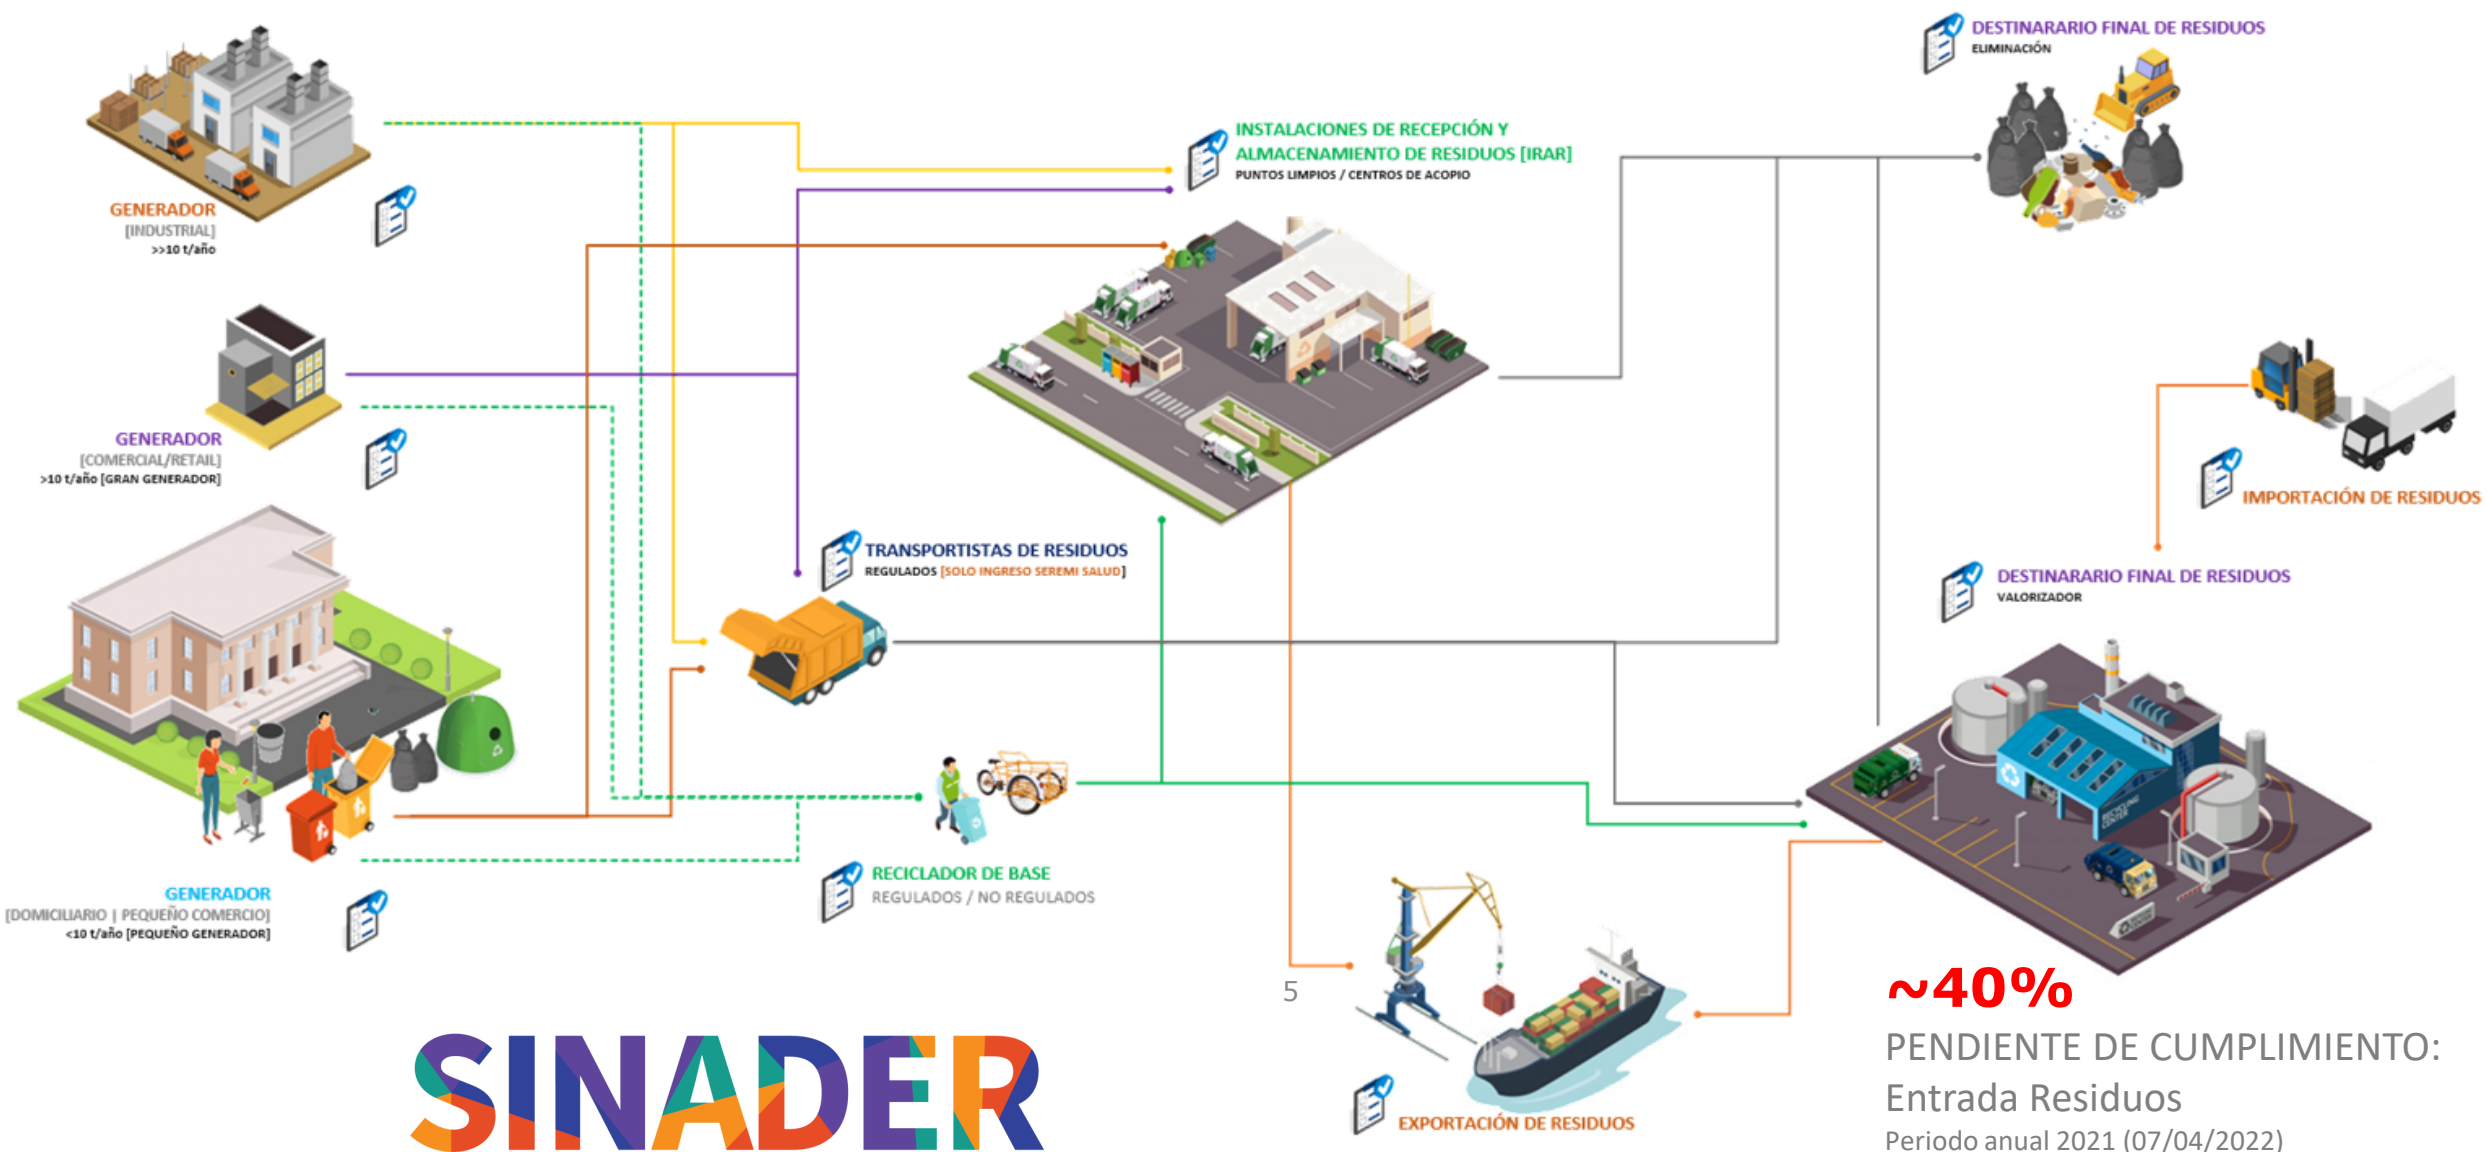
GENERADOR
[INDUSTRIAL]
>>10 t/año

GENERADOR
[COMERCIAL/RETAIL]
>10 t/año [GRAN GENERADOR]

GENERADOR
[DOMICILIARIO | PEQUEÑO COMERCIO]
<10 t/año [PEQUEÑO GENERADOR]

INSTALACIONES DE RECEPCIÓN Y ALMACENAMIENTO DE RESIDUOS [IRAR]
PUNTOS LIMPIOS / CENTROS DE ACOPIO

DESTINARARIO FINAL DE RESIDUOS
ELIMINACIÓN

TRANSPORTISTAS DE RESIDUOS
REGULADOS [SOLO INGRESO SEREMI SALUD]

IMPORTACIÓN DE RESIDUOS

DESTINARARIO FINAL DE RESIDUOS
VALORIZADOR

RECICLADOR DE BASE
REGULADOS / NO REGULADOS

5

EXPORTACIÓN DE RESIDUOS

SINADER

~40%
PENDIENTE DE CUMPLIMIENTO:
Entrada Residuos
Periodo anual 2021 (07/04/2022)